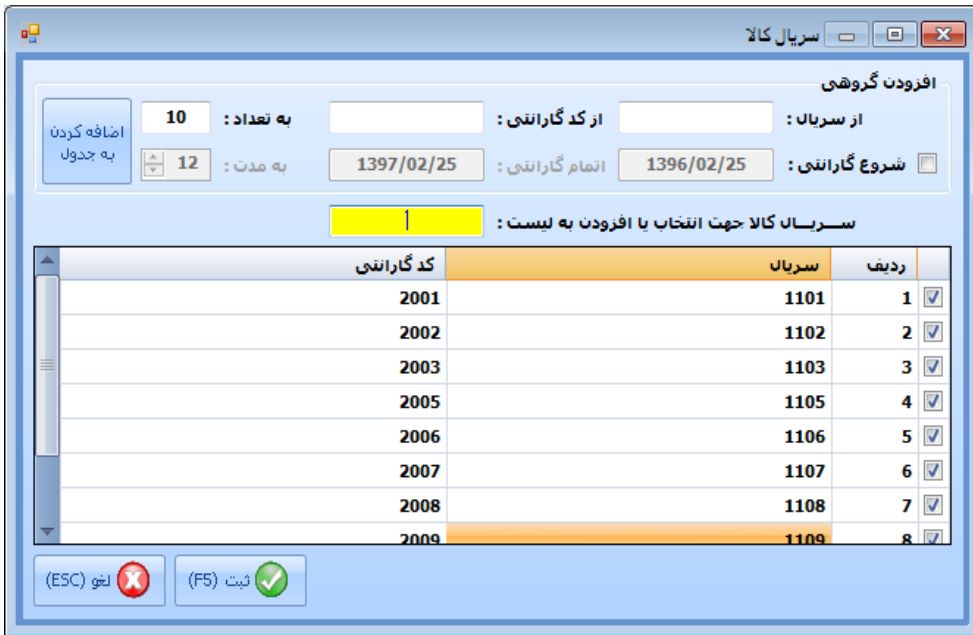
سریال کالا

افزودن گروهی

از سریال :

از کد گارانتی :

به تعداد : 10

اضافه کردن به جدول

شروع گارانتی : 1396/02/25

اتمام گارانتی : 1397/02/25

به مدت : 12

ســـریـــال کالا جهت انتخاب یا افزودن به لیست :

| ردیف | سریال | کد گارانتی |
|---|---|---|
| 1 | 1101 | 2001 |
| 2 | 1102 | 2002 |
| 3 | 1103 | 2003 |
| 4 | 1105 | 2005 |
| 5 | 1106 | 2006 |
| 6 | 1107 | 2007 |
| 7 | 1108 | 2008 |
| 8 | 1109 | 2009 |

ثبت (F5)

لغو (ESC)